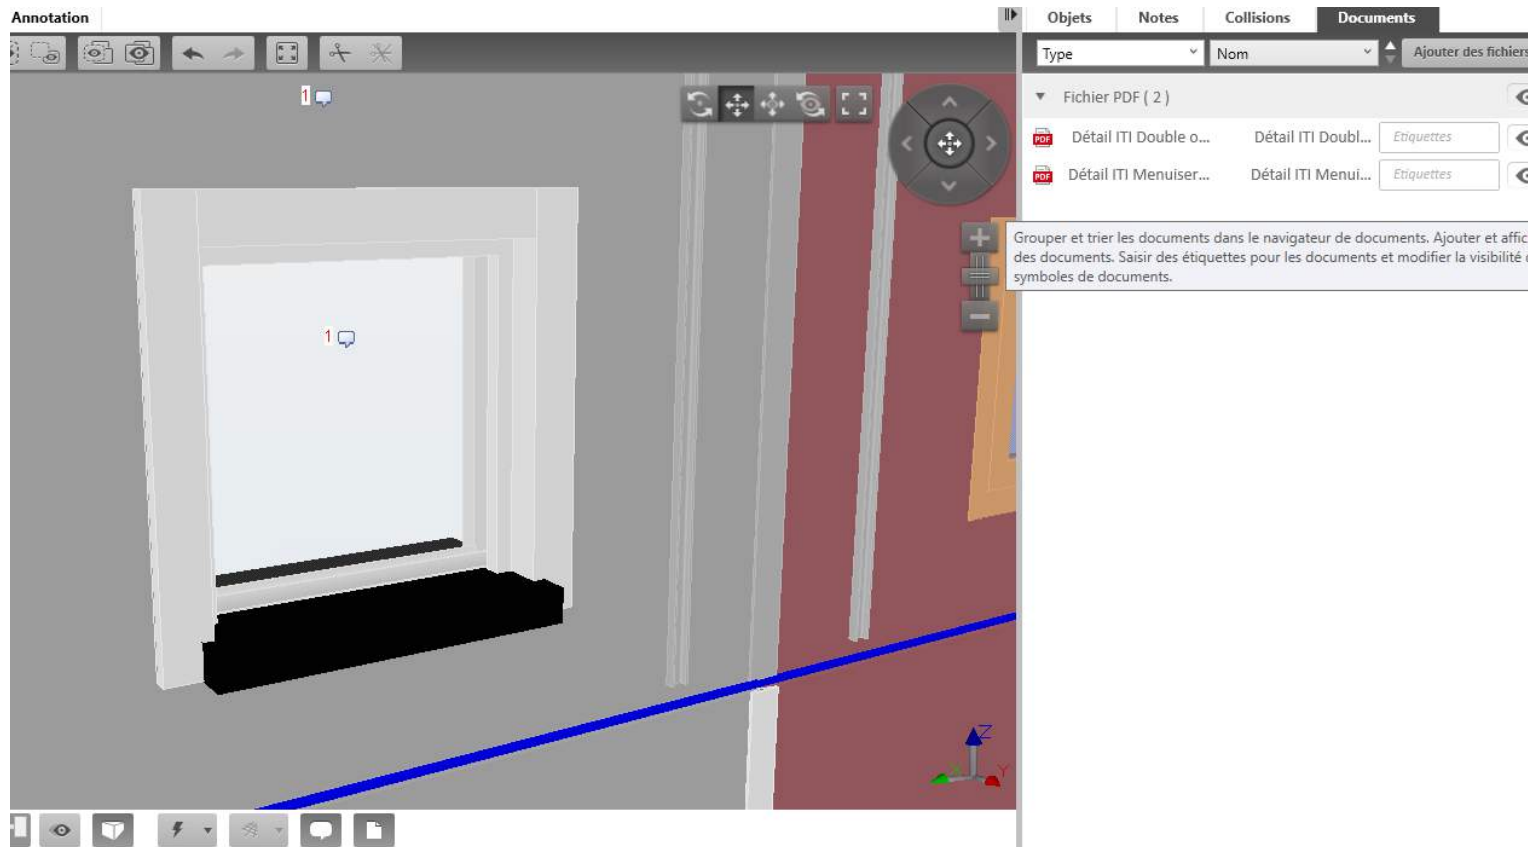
Annotation

1

1

Objets Notes Collisions Documents

Type Nom Ajouter des fichiers

Fichier PDF ( 2 )

Détail ITI Double o... Détail ITI Doubl... Etiquettes

Détail ITI Menuiser... Détail ITI Menui... Etiquettes

Grouper et trier les documents dans le navigateur de documents. Ajouter et affic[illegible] des documents. Saisir des étiquettes pour les documents et modifier la visibilité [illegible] symboles de documents.

Z
Y